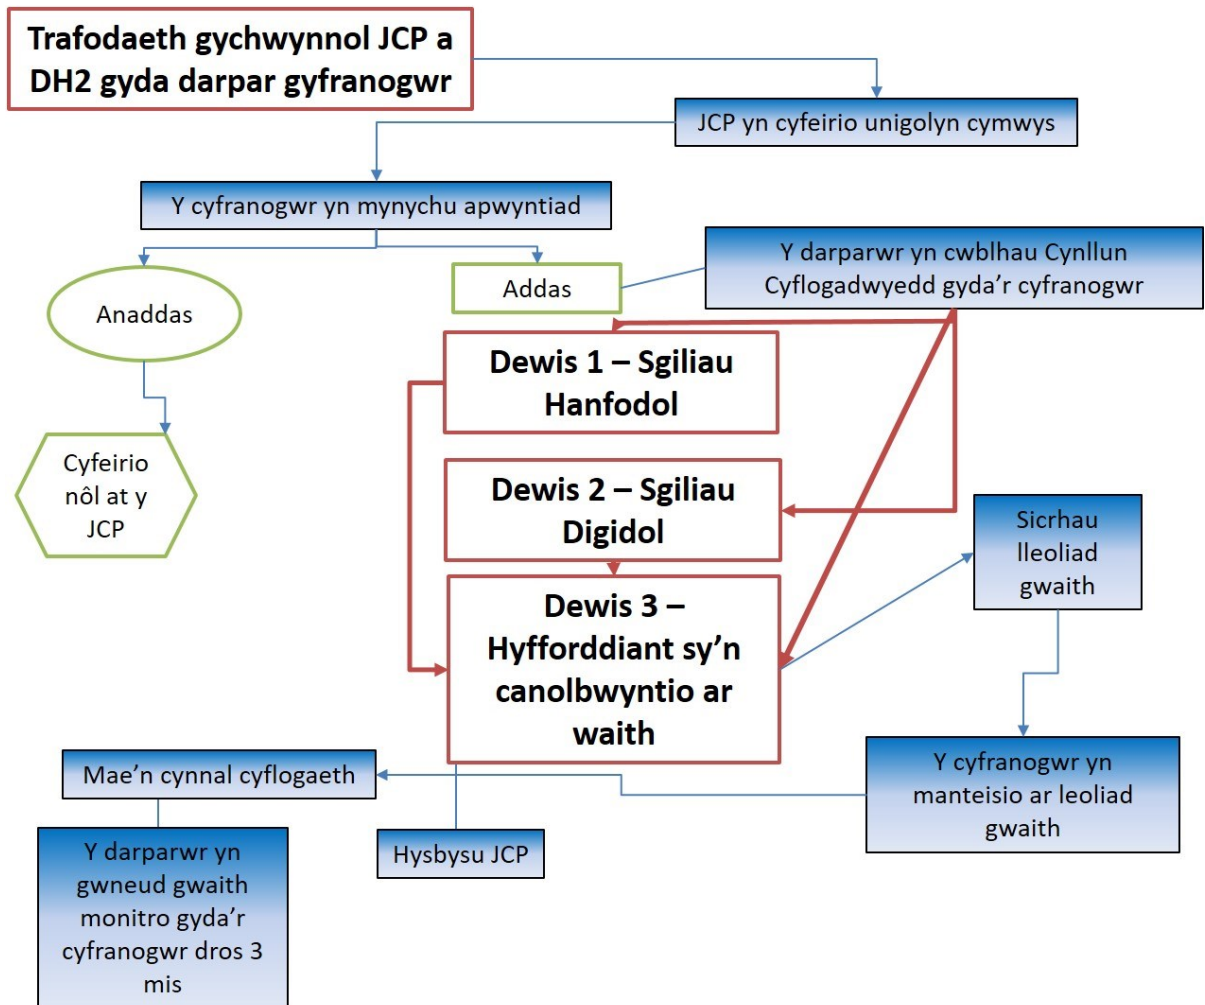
Trafodaeth gychwynnol JCP a DH2 gyda darpar gyfranogwr

JCP yn cyfeirio unigolyn cymwys

Y cyfranogwr yn mynychu apwyntiad

Anaddas

Addas

Y darparwr yn cwblhau Cynllun Cyflogadwyedd gyda'r cyfranogwr

Cyfeirio nôl at y JCP

Dewis 1 – Sgiliau Hanfodol

Dewis 2 – Sgiliau Digidol

Dewis 3 – Hyfforddiant sy'n canolbwyntio ar waith

Sicrhau lleoliad gwaith

Y cyfranogwr yn manteisio ar leoliad gwaith

Mae'n cynnal cyflogaeth

Hysbysu JCP

Y darparwr yn gwneud gwaith monitro gyda'r cyfranogwr dros 3 mis